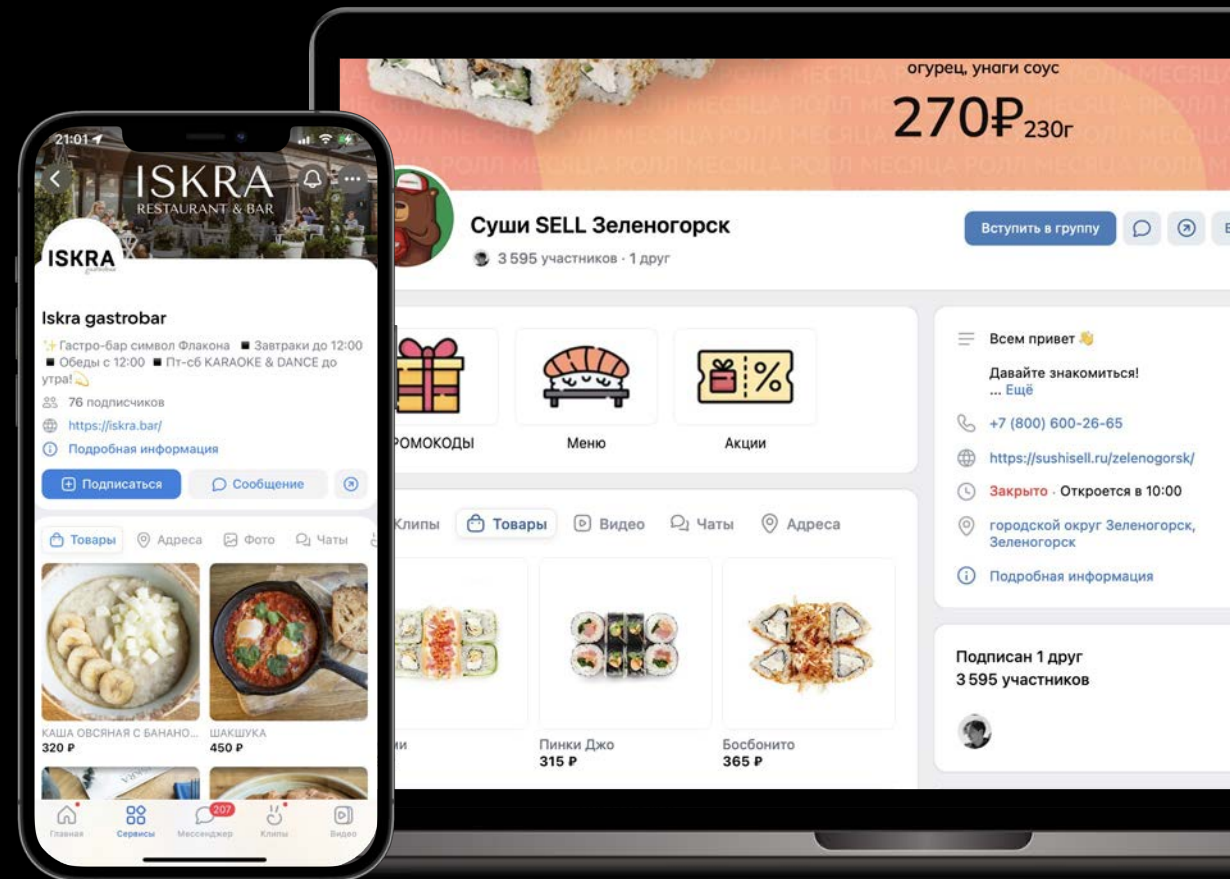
21:01

ISKRA
RESTAURANT & BAR

ISKRA

Iskra gastrobar
✨Гастро-бар символ Флакона ■ Завтраки до 12:00 ■ Обеды с 12:00 ■ Пт-сб KARAOKE & DANCE до утра!

76 подписчиков
https://iskra.bar/
Подробная информация

Подписаться
Сообщение

Товары
Адреса
Фото
Чаты

КАША ОВСЯНАЯ С БАНАНО...
320 ₽

ШАКШУКА
450 ₽

Главная
Сервисы
207
Мессенджер
Клипы
Видео

огурец, унаги соус
270₽ 230г
РОЛЛ МЕСЯЦА

Суши SELL Зеленогорск
3 595 участников · 1 друг

Вступить в группу

РОМОКОДЫ
Меню
Акции

Клипы
Товары
Видео
Чаты
Адреса

ми

Пинки Джо
315 ₽

Босбонито
365 ₽

Всем привет 👋
Давайте знакомиться!
... Ещё

+7 (800) 600-26-65
https://sushisell.ru/zelenogorsk/
Закрыто · Откроется в 10:00
городской округ Зеленогорск, Зеленогорск
Подробная информация

Подписан 1 друг
3 595 участников